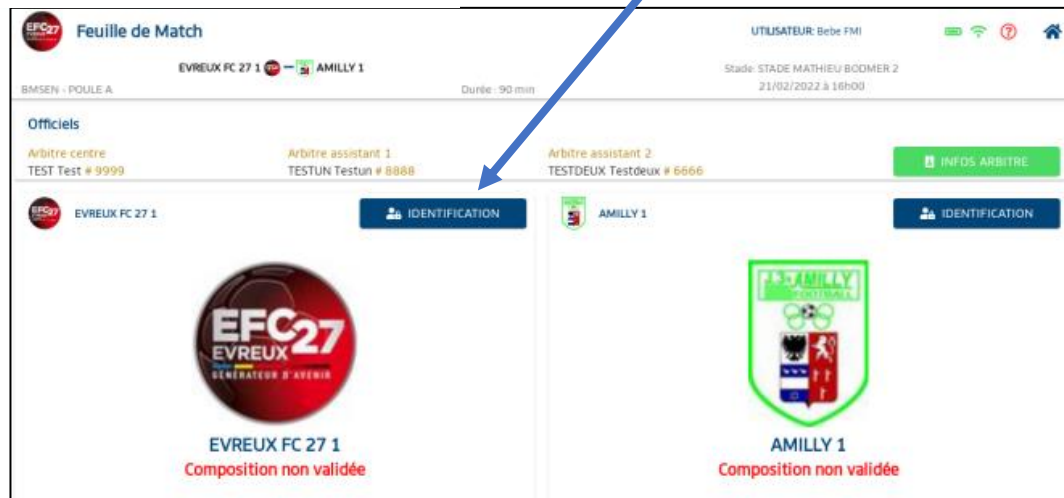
Feuille de Match

UTILISATEUR: Bebe FMI

EVREUX FC 27 1 — AMILLY 1

BMSEN - POULE A

Durée : 90 min

Stade: STADE MATHIEU BODMER 2
21/02/2022 à 16h00

Officiels

Arbitre centre
TEST Test # 9999

Arbitre assistant 1
TESTUN Testun # 8888

Arbitre assistant 2
TESTDEUX Testdeux # 6666

INFOS ARBITRE

EVREUX FC 27 1

IDENTIFICATION

AMILLY 1

IDENTIFICATION

EFC 27 EVREUX GÉNÉRATEUR D'AVENIR

EVREUX FC 27 1
Composition non validée

J.S. AMILLY FOOTBALL

AMILLY 1
Composition non validée